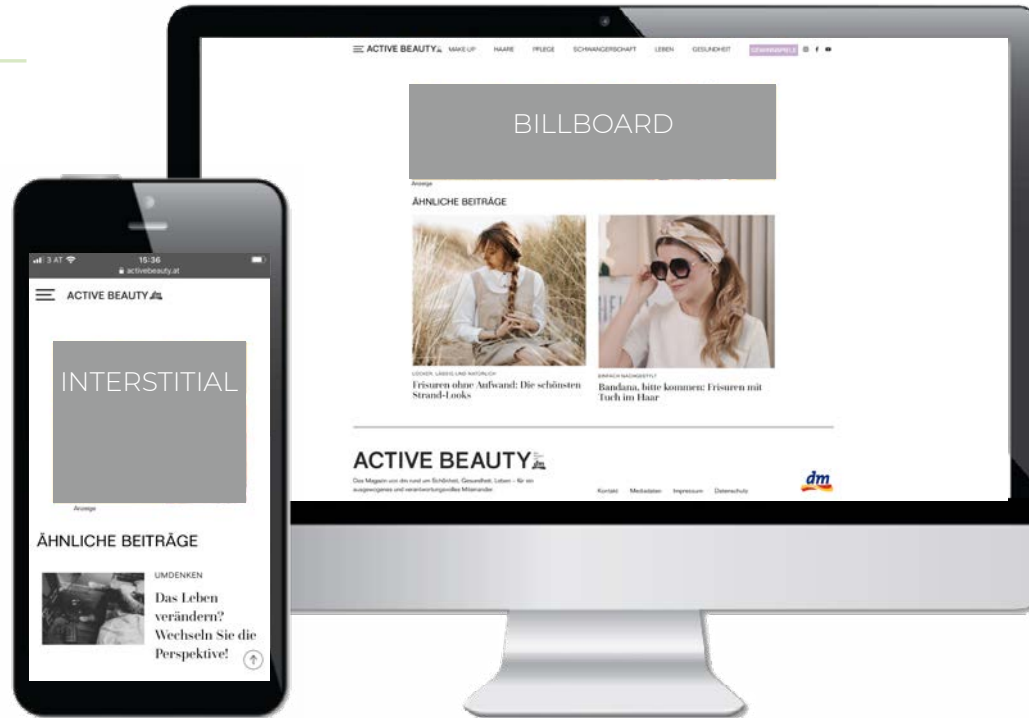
ACTIVE BEAUTY MAKE UP HAARE PFLEGE SCHWANGERSCHAFT LEBEN GESUNDHEIT GEWINNSPIELE

BILLBOARD

Anzeige

ÄHNLICHE BEITRÄGE

LOCKER, LÄSSIG UND NATÜRLICH
Frisuren ohne Aufwand: Die schönsten Strand-Looks

EINFACH NACHGESTYLT
Bandana, bitte kommen: Frisuren mit Tuch im Haar

ACTIVE BEAUTY

Das Magazin von dm rund um Schönheit, Gesundheit, Leben – für ein ausgewogenes und verantwortungsvolles Miteinander

Kontakt Mediadaten Impressum Datenschutz

dm

3 AT 15:36
activebeauty.at

ACTIVE BEAUTY

INTERSTITIAL

Anzeige

ÄHNLICHE BEITRÄGE

UMDENKEN
Das Leben verändern? Wechseln Sie die Perspektive!